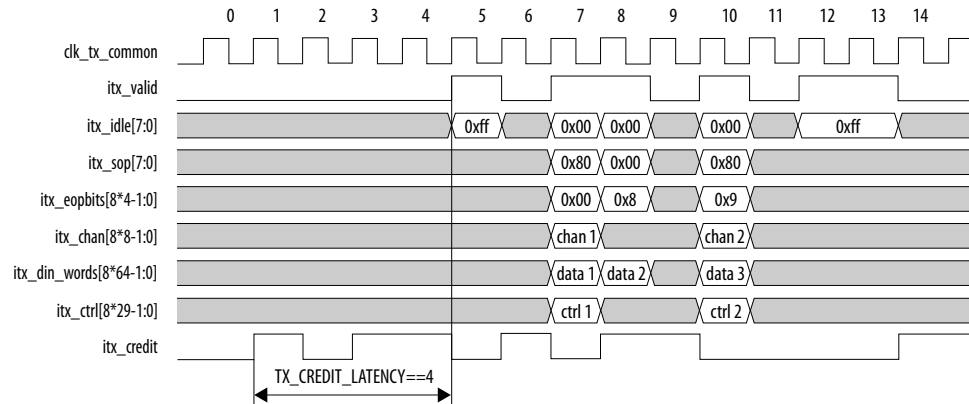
0 1 2 3 4 5 6 7 8 9 10 11 12 13 14

clk_tx_common

itx_valid

itx_idle[7:0]
0xff
0x00
0x00
0x00
0xff

itx_sop[7:0]
0x80
0x00
0x80

itx_eopbits[8*4-1:0]
0x00
0x8
0x9

itx_chan[8*8-1:0]
chan 1
chan 2

itx_din_words[8*64-1:0]
data 1
data 2
data 3

itx_ctrl[8*29-1:0]
ctrl 1
ctrl 2

itx_credit

TX_CREDIT_LATENCY==4